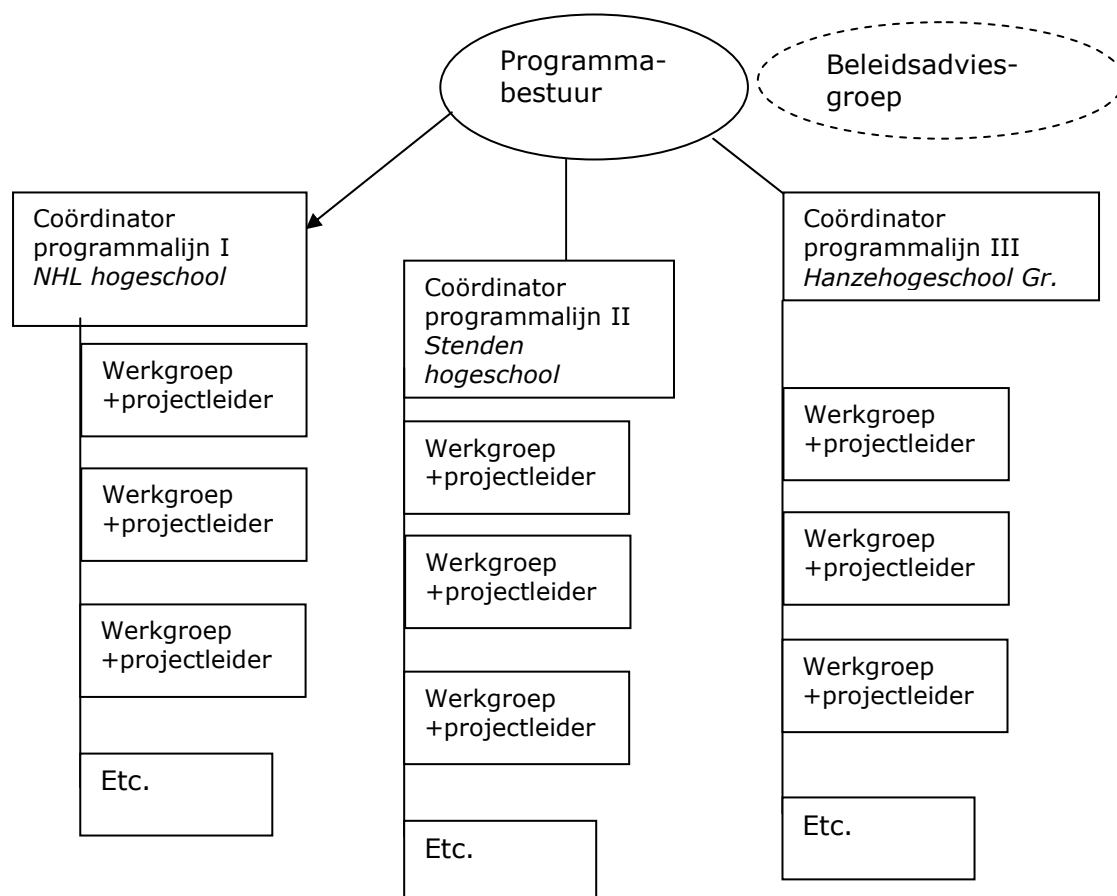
Programmabestuur

Beleidsadviesgroep

Coördinator programmalijn I
*NHL hogeschool*

Werkgroep +projectleider

Werkgroep +projectleider

Werkgroep +projectleider

Etc.

Coördinator programmalijn II
*Stenden hogeschool*

Werkgroep +projectleider

Werkgroep +projectleider

Werkgroep +projectleider

Etc.

Coördinator programmalijn III
*Hanzehogeschool Gr.*

Werkgroep +projectleider

Werkgroep +projectleider

Werkgroep +projectleider

Etc.